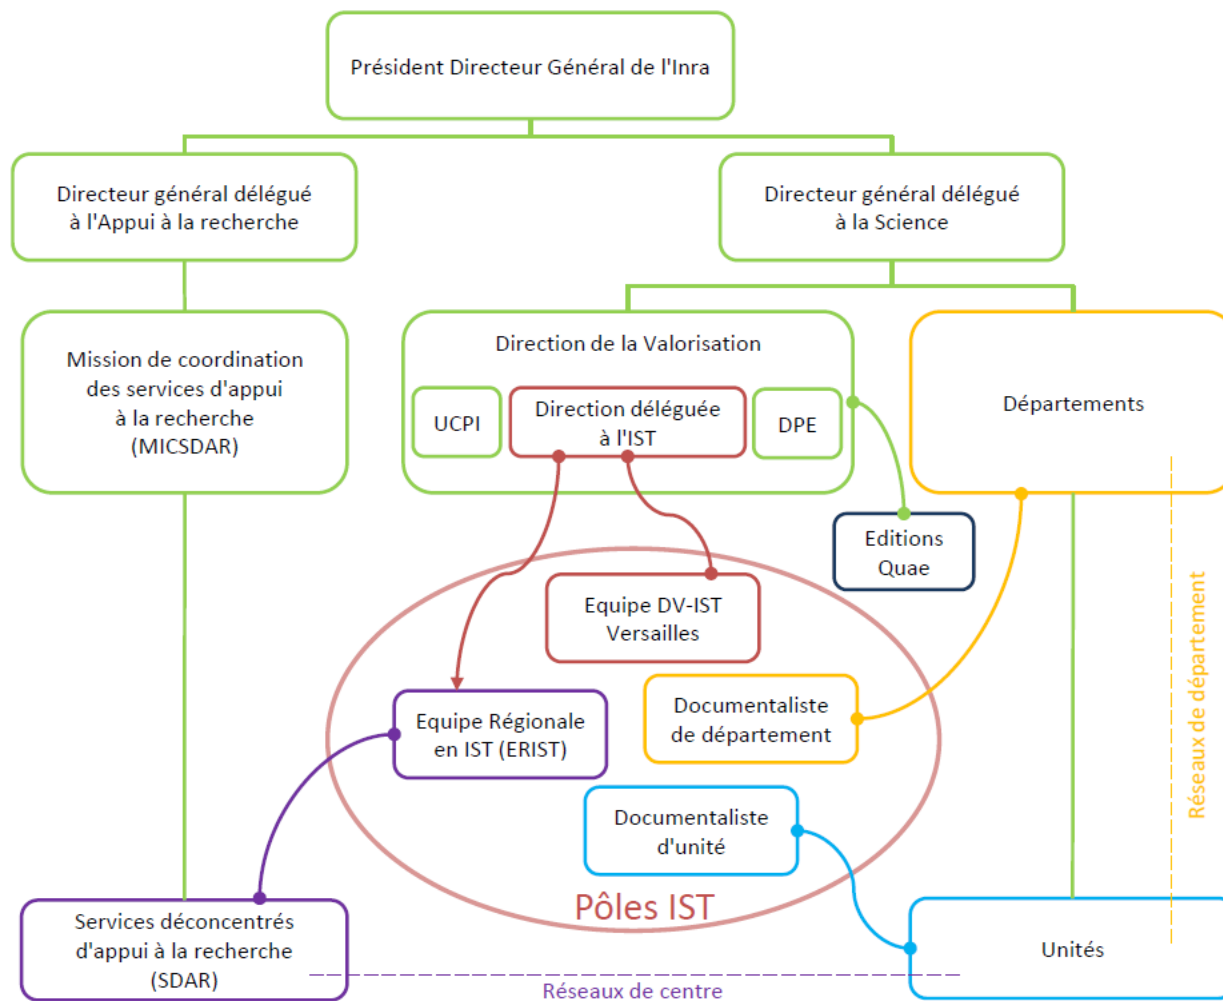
Président Directeur Général de l'Inra

Directeur général délégué à l'Appui à la recherche

Directeur général délégué à la Science

Mission de coordination des services d'appui à la recherche (MICSDAR)

Direction de la Valorisation

UCPI

Direction déléguée à l'IST

DPE

Départements

Editions Quae

Equipe DV-IST Versailles

Equipe Régionale en IST (ERIST)

Documentaliste de département

Documentaliste d'unité

Réseaux de département

Pôles IST

Services déconcentrés d'appui à la recherche (SDAR)

Unités

Réseaux de centre